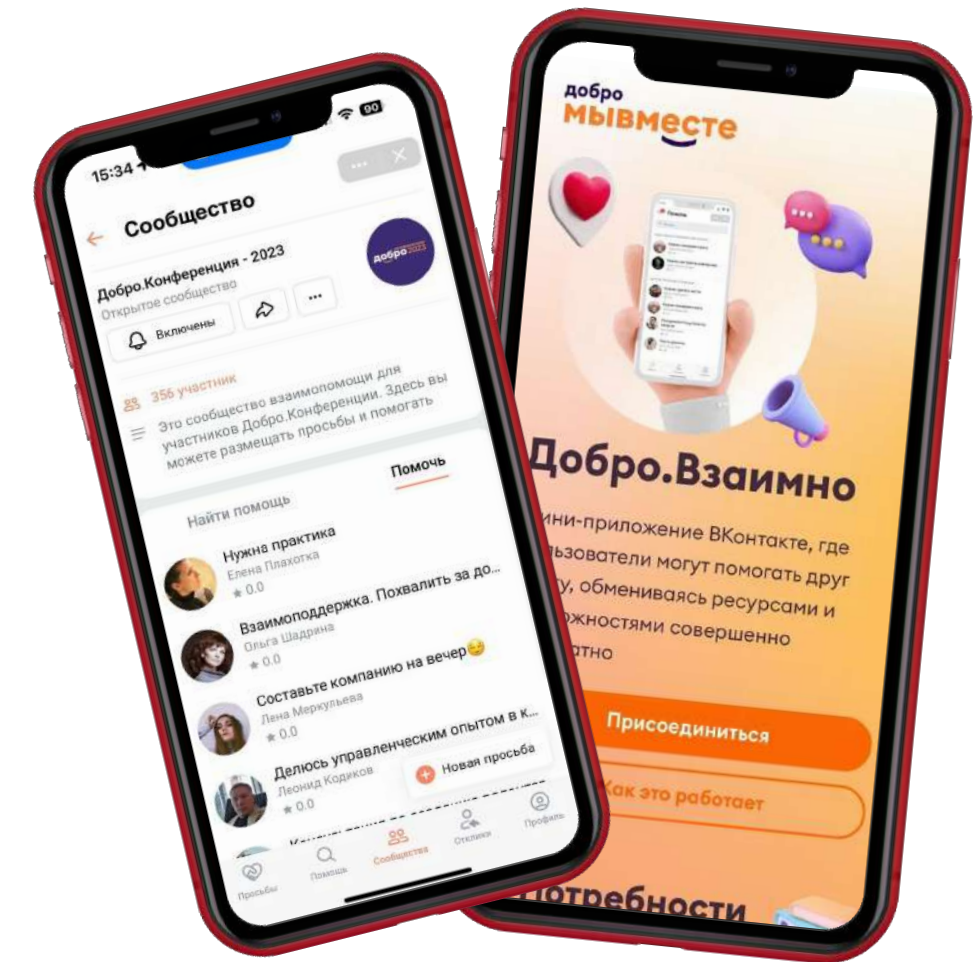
15:34

90

Сообщество

Добро.Конференция - 2023

Открытое сообщество

добро 2023

Включены

356 участник

Это сообщество взаимопомощи для участников Добро.Конференции. Здесь вы можете размещать просьбы и помогать

Помочь

Найти помощь

Нужна практика
Елена Плахотка
0.0

Взаимоподдержка. Похвалить за до...
Ольга Шадрина
0.0

Составьте компанию на вечер😉
Лена Меркульева
0.0

Делюсь управленческим опытом в к...
Леонид Кодиков
0.0

Новая просьба

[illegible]

Просьбы Помощь Сообщества Отклики Профиль

добро
мывместе

Добро.Взаимно

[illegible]ини-приложение ВКонтакте, где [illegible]льзователи могут помогать друг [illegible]у, обмениваясь ресурсами и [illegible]можностями совершенно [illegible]атно

Присоединиться

Как это работает

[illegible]отребности